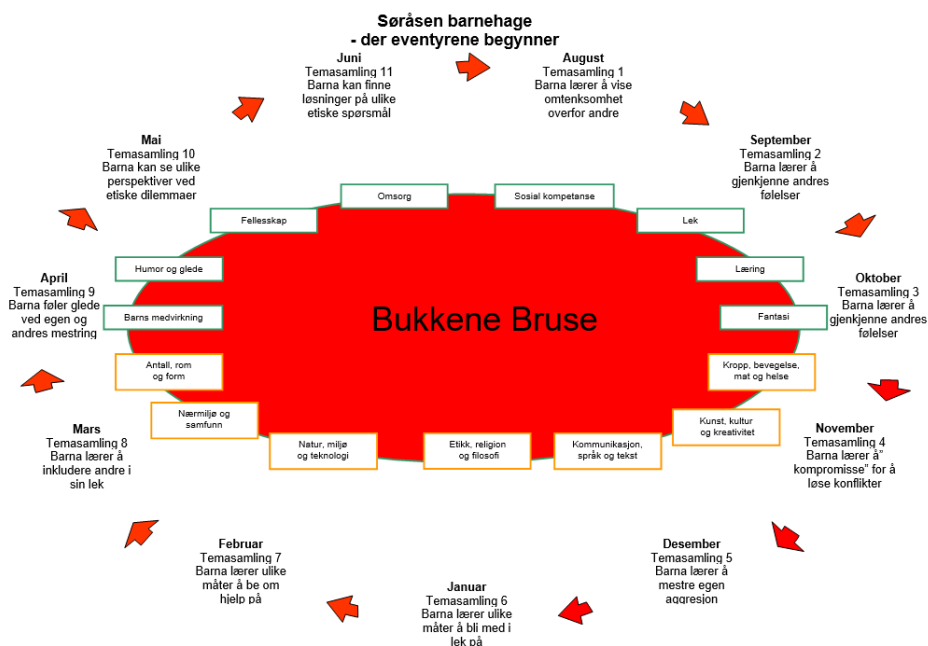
Søråsen barnehage
- der eventyrene begynner

August
Temasamling 1
Barna lærer å vise omtenksomhet overfor andre

September
Temasamling 2
Barna lærer å gjenkjenne andres følelser

Oktober
Temasamling 3
Barna lærer å gjenkjenne andres følelser

November
Temasamling 4
Barna lærer å" kompromisse" for å løse konflikter

Desember
Temasamling 5
Barna lærer å mestre egen aggresjon

Januar
Temasamling 6
Barna lærer ulike måter å bli med i lek på

Februar
Temasamling 7
Barna lærer ulike måter å be om hjelp på

Mars
Temasamling 8
Barna lærer å inkludere andre i sin lek

April
Temasamling 9
Barna føler glede ved egen og andres mestring

Mai
Temasamling 10
Barna kan se ulike perspektiver ved etiske dilemmaer

Juni
Temasamling 11
Barna kan finne løsninger på ulike etiske spørsmål

Bukkene Bruse

Omsorg
Sosial kompetanse
Lek
Læring
Fantasi
Kropp, bevegelse, mat og helse
Kunst, kultur og kreativitet
Kommunikasjon, språk og tekst
Etikk, religion og filosofi
Natur, miljø og teknologi
Nærmiljø og samfunn
Antall, rom og form
Barns medvirkning
Humor og glede
Fellesskap